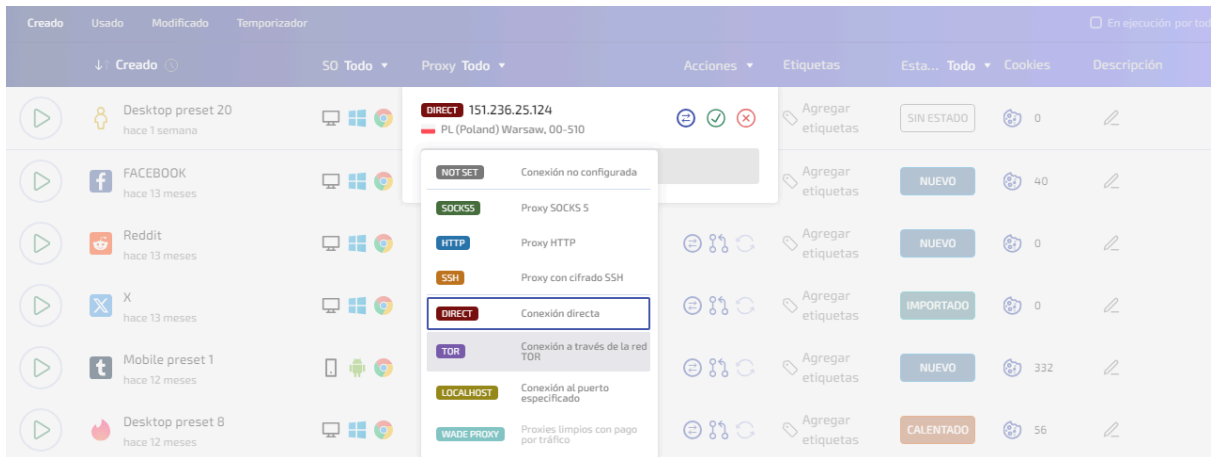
Creado Usado Modificado Temporizador

En ejecución por tod

↓↑ Creado

SO Todo ▾

Proxy Todo ▾

Acciones ▾

Etiquetas

Esta... Todo ▾

Cookies

Descripción

Desktop preset 20
hace 1 semana

DIRECT 151.236.25.124
PL (Poland) Warsaw, 00-510

Agregar etiquetas

SIN ESTADO

0

FACEBOOK
hace 13 meses

Agregar etiquetas

NUEVO

40

Reddit
hace 13 meses

Agregar etiquetas

NUEVO

0

X
hace 13 meses

Agregar etiquetas

IMPORTADO

0

Mobile preset 1
hace 12 meses

Agregar etiquetas

NUEVO

332

Desktop preset 8
hace 12 meses

Agregar etiquetas

CALENTADO

56

| | |
|---|---|
| NOT SET | Conexión no configurada |
| SOCKS5 | Proxy SOCKS 5 |
| HTTP | Proxy HTTP |
| SSH | Proxy con cifrado SSH |
| DIRECT | Conexión directa |
| TOR | Conexión a través de la red TOR |
| LOCALHOST | Conexión al puerto especificado |
| WADE PROXY | Proxies limpios con pago por tráfico |